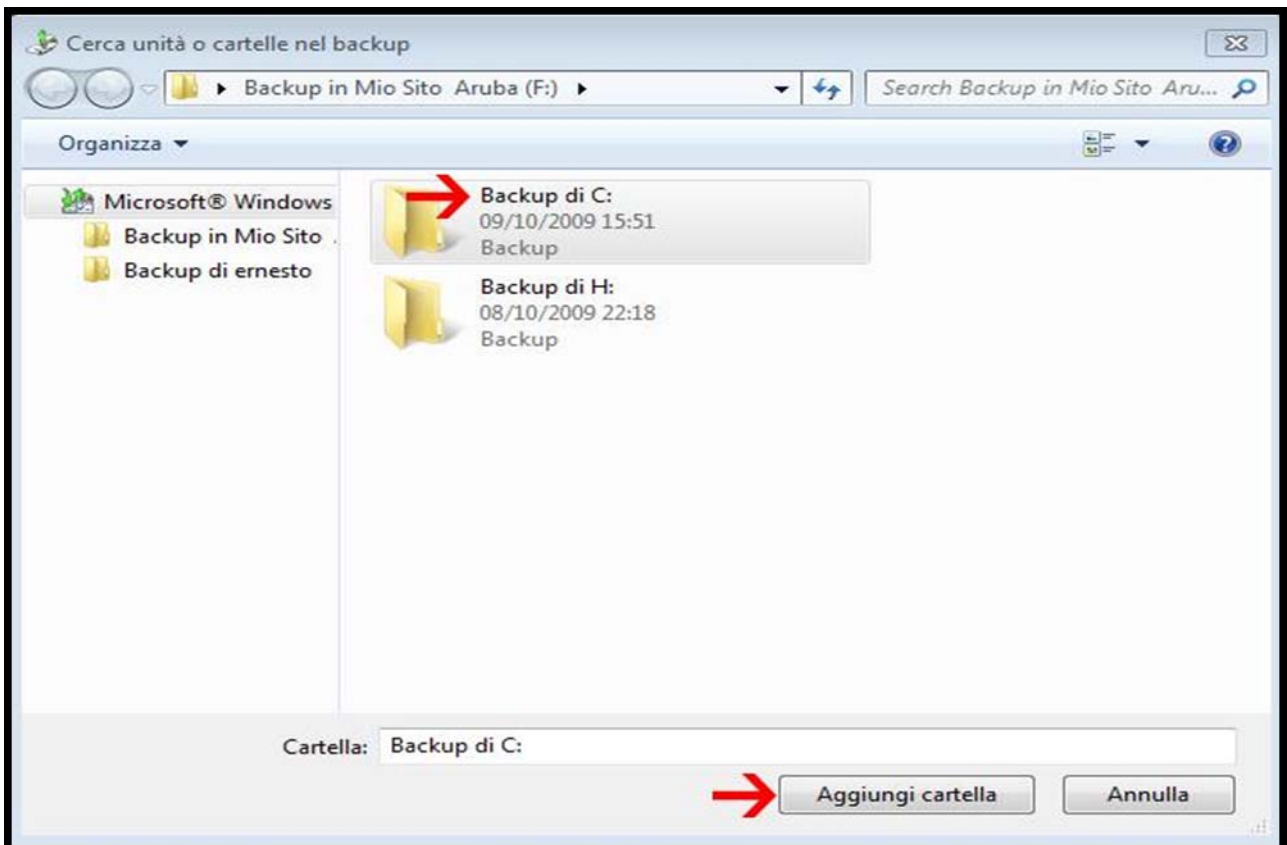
Cerca unità o cartelle nel backup

▸ Backup in Mio Sito Aruba (F:) ▸

Search Backup in Mio Sito Aru...

Organizza ▾

Microsoft® Windows

Backup in Mio Sito .

Backup di ernesto

Backup di C:
09/10/2009 15:51
Backup

Backup di H:
08/10/2009 22:18
Backup

Cartella: Backup di C:

Aggiungi cartella

Annulla